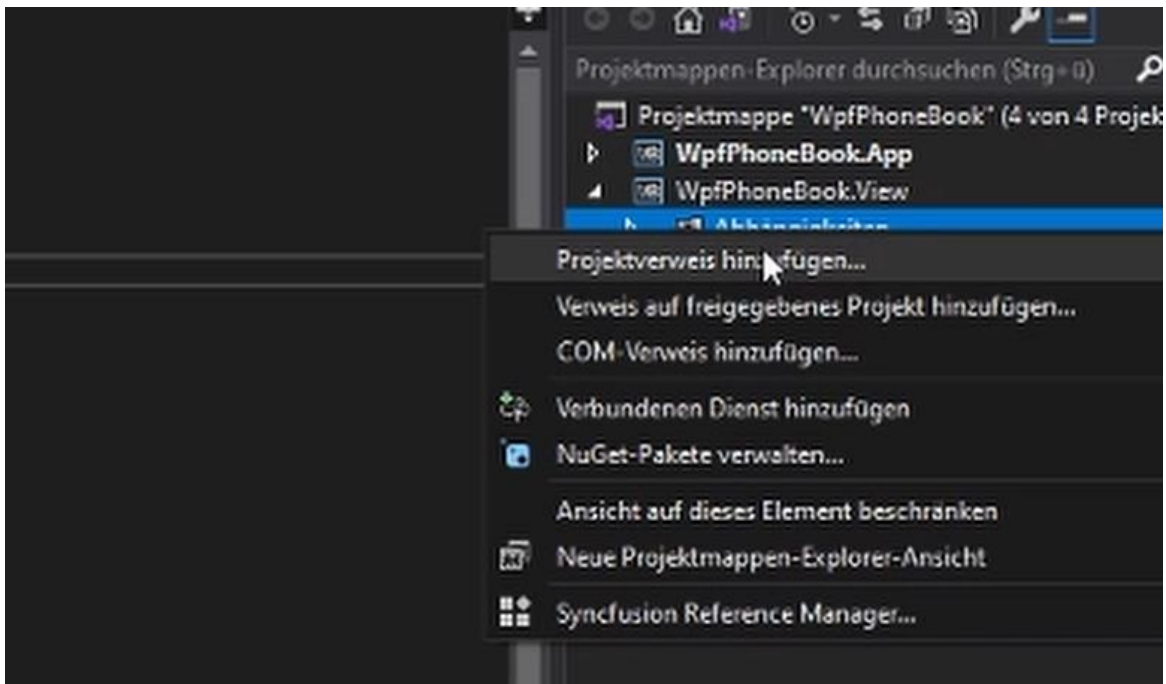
Projektmappen-Explorer durchsuchen (Strg+ü)

Projektmappe "WpfPhoneBook" (4 von 4 Projek

WpfPhoneBook.App

WpfPhoneBook.View

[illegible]

Projektverweis hinzufügen...

Verweis auf freigegebenes Projekt hinzufügen...

COM-Verweis hinzufügen...

Verbundenen Dienst hinzufügen

NuGet-Pakete verwalten...

Ansicht auf dieses Element beschränken

Neue Projektmappen-Explorer-Ansicht

Syncfusion Reference Manager...